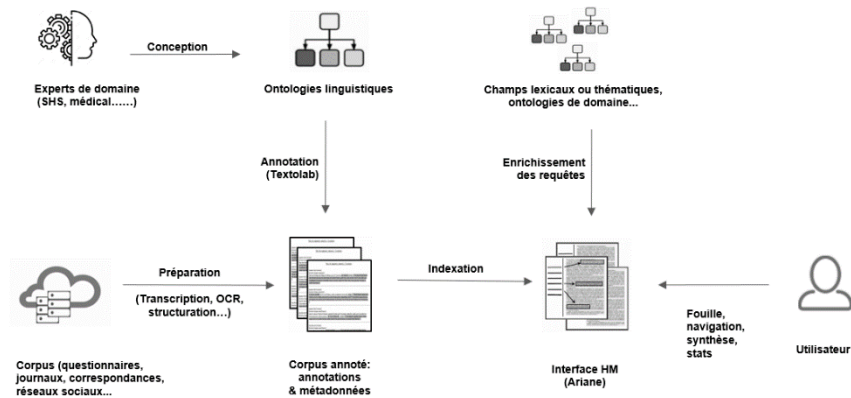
Conception

Experts de domaine (SHS, médical……)

Ontologies linguistiques

Champs lexicaux ou thématiques, ontologies de domaine...

Annotation (Textolab)

Enrichissement des requêtes

Préparation

(Transcription, OCR, structuration…)

Indexation

Fouille, navigation, synthèse, stats

Corpus (questionnaires, journaux, correspondances, réseaux sociaux...

Corpus annoté: annotations & métadonnées

Interface HM (Ariane)

Utilisateur